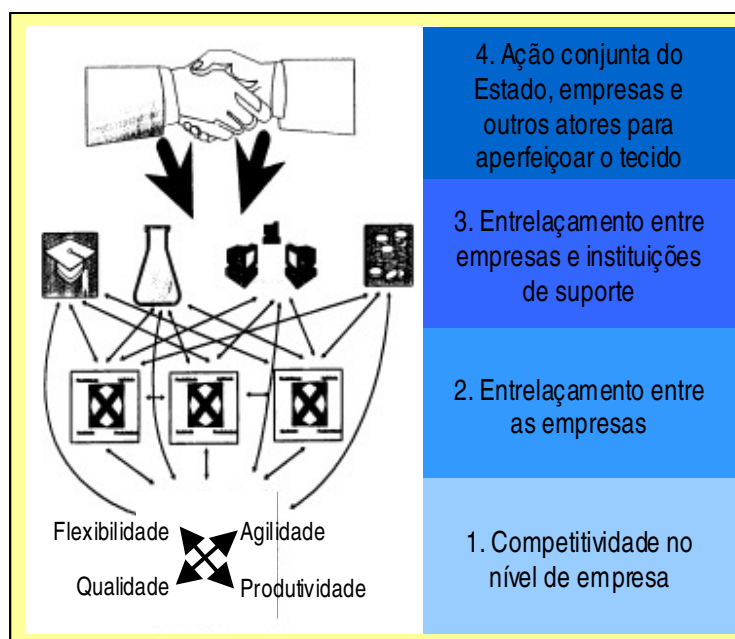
4. Ação conjunta do Estado, empresas e outros atores para aperfeiçoar o tecido

3. Entrelaçamento entre empresas e instituições de suporte

2. Entrelaçamento entre as empresas

1. Competitividade no nível de empresa

Flexibilidade
Agilidade
Qualidade
Produtividade